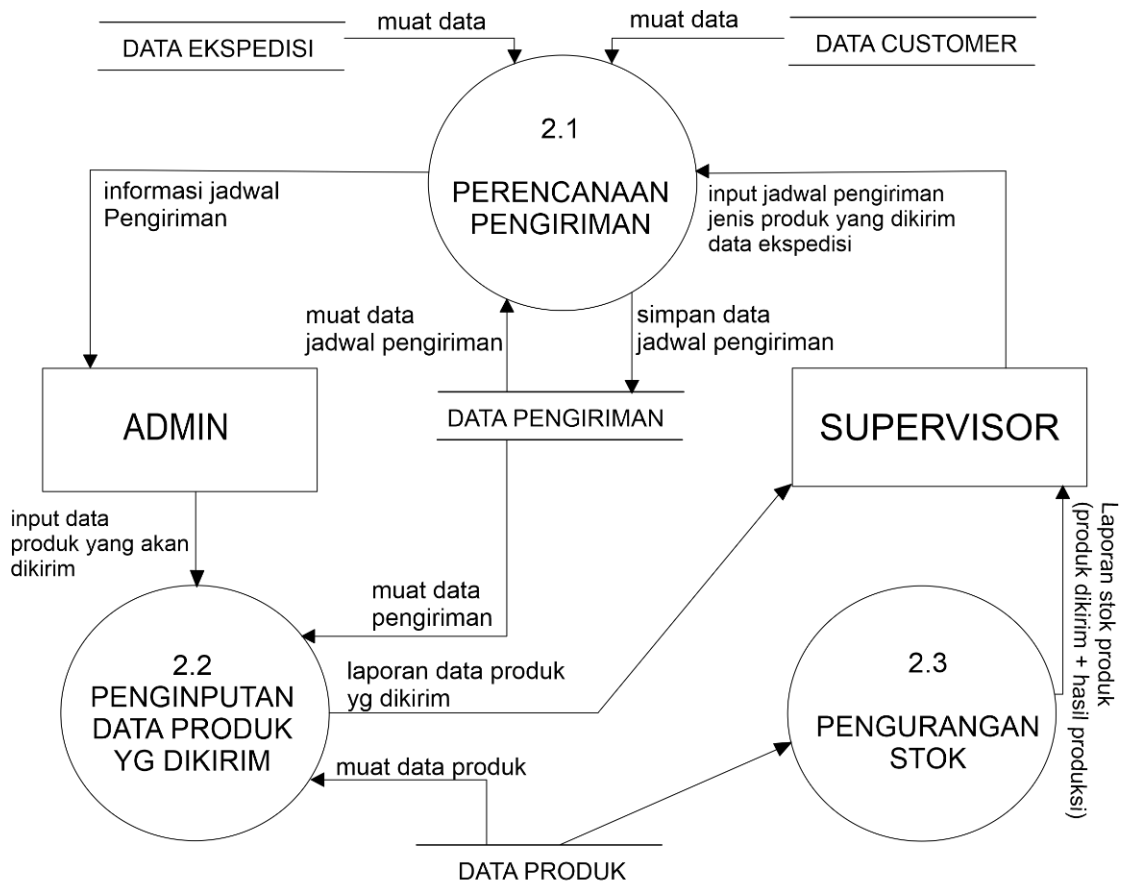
muat data

DATA EKSPEDISI

muat data

DATA CUSTOMER

2.1

PERENCANAAN PENGIRIMAN

informasi jadwal Pengiriman

input jadwal pengiriman jenis produk yang dikirim data ekspedisi

muat data jadwal pengiriman

simpan data jadwal pengiriman

ADMIN

DATA PENGIRIMAN

SUPERVISOR

input data produk yang akan dikirim

Laporan stok produk (produk dikirim + hasil produksi)

muat data pengiriman

2.2

PENGINPUTAN DATA PRODUK YG DIKIRIM

laporan data produk yg dikirim

2.3

PENGURANGAN STOK

muat data produk

DATA PRODUK